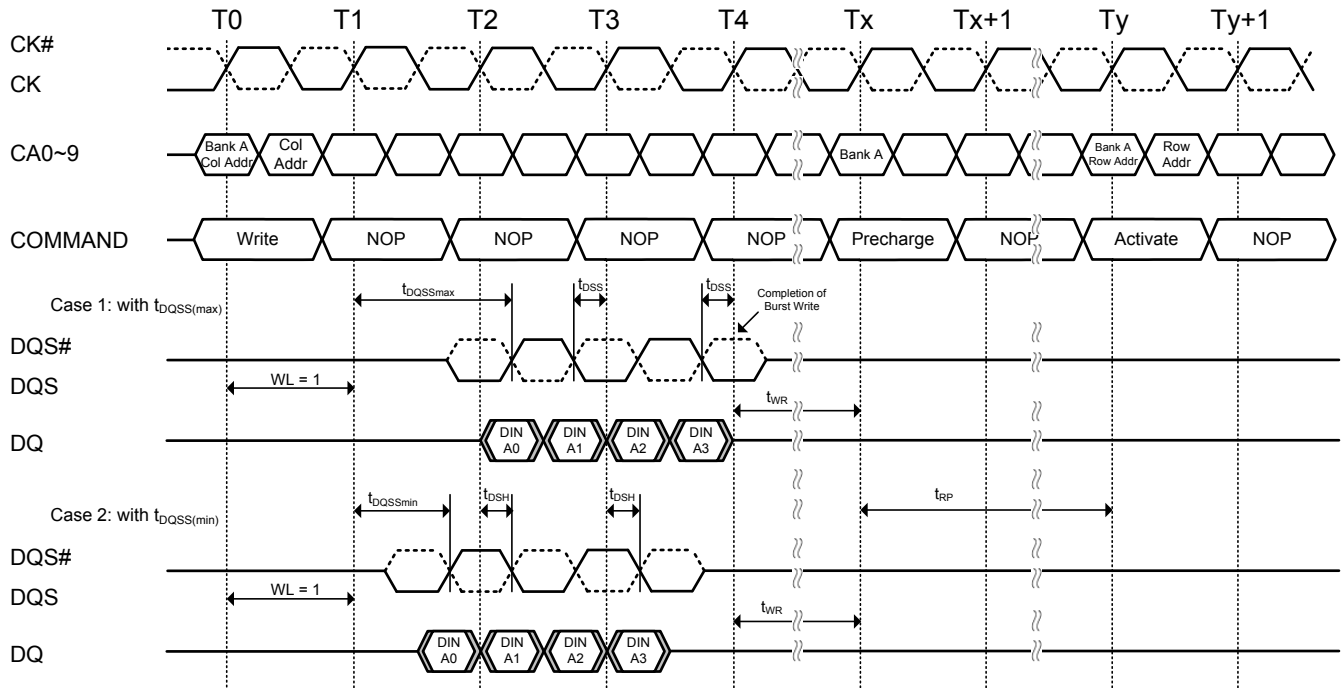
T0 T1 T2 T3 T4 Tx Tx+1 Ty Ty+1

CK#
CK

CA0~9

Bank A Col Addr
Col Addr
Bank A
Bank A Row Addr
Row Addr

COMMAND

Write
NOP
NOP
NOP
NOP
Precharge
NOP
Activate
NOP

Case 1: with $t_{DQSS(max)}$

$t_{DQSSmax}$
$t_{DSS}$
$t_{DSS}$
Completion of Burst Write

DQS#
DQS

WL = 1

$t_{WR}$

DQ

DIN A0
DIN A1
DIN A2
DIN A3

Case 2: with $t_{DQSS(min)}$

$t_{DQSSmin}$
$t_{DSH}$
$t_{DSH}$
$t_{RP}$

DQS#
DQS

WL = 1

$t_{WR}$

DQ

DIN A0
DIN A1
DIN A2
DIN A3